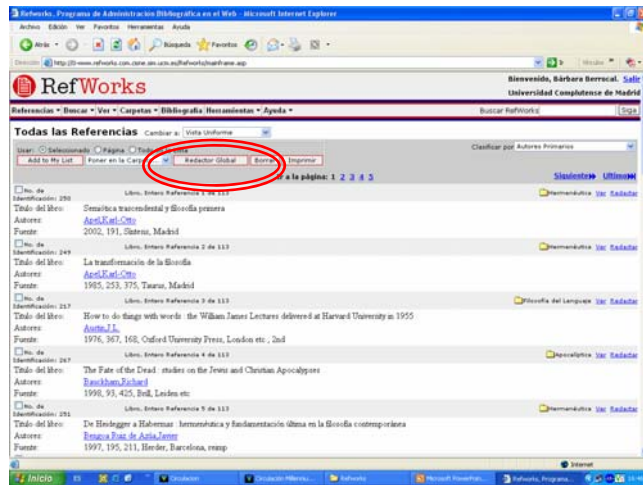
Refworks. Programa de Administración Bibliográfica en el Web - Microsoft Internet Explorer

Archivo Edición Ver Favoritos Herramientas Ayuda

Atrás Búsqueda Favoritos

Dirección http://0-www.refworks.com.cisne.sim.ucm.es/Refworks/mainframe.asp

Ir Vínculos

RefWorks

Bienvenido, Bárbara Berrocal. Salir
Universidad Complutense de Madrid

Referencias ▾ Buscar ▾ Ver ▾ Carpetas ▾ Bibliografía Herramientas ▾ Ayuda ▾

Buscar RefWorks Siga

Todas las Referencias Cambiar a: Vista Uniforme

Usar: Seleccionado Página Todo en la lista

Add to My List Poner en la Carpeta Redactor Global Borrar Imprimir

Clasificar por Autores Primarios

a la página: 1 2 3 4 5

Siguiente Ultimo

No. de Identificación: 250 Libro, Entero Referencia 1 de 113 Hermenéutica Ver Redactar
Título del libro: Semiótica trascendental y filosofía primera
Autores: Apel,Karl-Otto
Fuente: 2002, 191, Síntesis, Madrid

No. de Identificación: 249 Libro, Entero Referencia 2 de 113 Hermenéutica Ver Redactar
Título del libro: La transformación de la filosofía
Autores: Apel,Karl-Otto
Fuente: 1985, 253, 375, Taurus, Madrid

No. de Identificación: 217 Libro, Entero Referencia 3 de 113 Filosofía del Lenguaje Ver Redactar
Título del libro: How to do things with words : the William James Lectures delivered at Harvard University in 1955
Autores: Austin,J.L.
Fuente: 1976, 367, 168, Oxford University Press, London etc ; 2nd

No. de Identificación: 267 Libro, Entero Referencia 4 de 113 Apocalíptica Ver Redactar
Título del libro: The Fate of the Dead : studies on the Jewis and Christian Apocalypses
Autores: Bauckham,Richard
Fuente: 1998, 93, 425, Brill, Leiden etc

No. de Identificación: 251 Libro, Entero Referencia 5 de 113 Hermenéutica Ver Redactar
Título del libro: De Heidegger a Habermas : hermenéutica y fundamentación última en la filosofía contemporánea
Autores: Berrgoa Ruiz de Azúa,Javier
Fuente: 1997, 195, 211, Herder, Barcelona, reimp

Internet

Inicio Circulación Circulación Millenniu... Refworks Microsoft PowerPoin... Refworks. Programa...